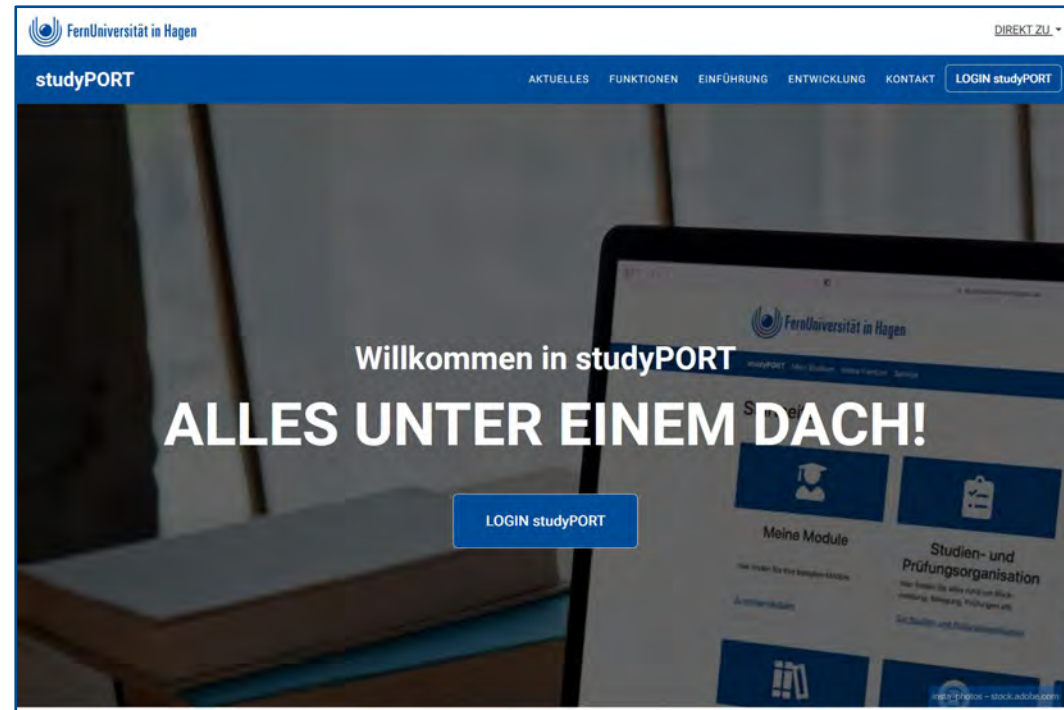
FernUniversität in Hagen

DIREKT ZU

studyPORT

AKTUELLES FUNKTIONEN EINFÜHRUNG ENTWICKLUNG KONTAKT LOGIN studyPORT

FernUniversität in Hagen

studyPORT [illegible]

Willkommen in studyPORT

ALLES UNTER EINEM DACH!

LOGIN studyPORT

Meine Module

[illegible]

Studien- und Prüfungsorganisation

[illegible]

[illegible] – stock.adobe.com